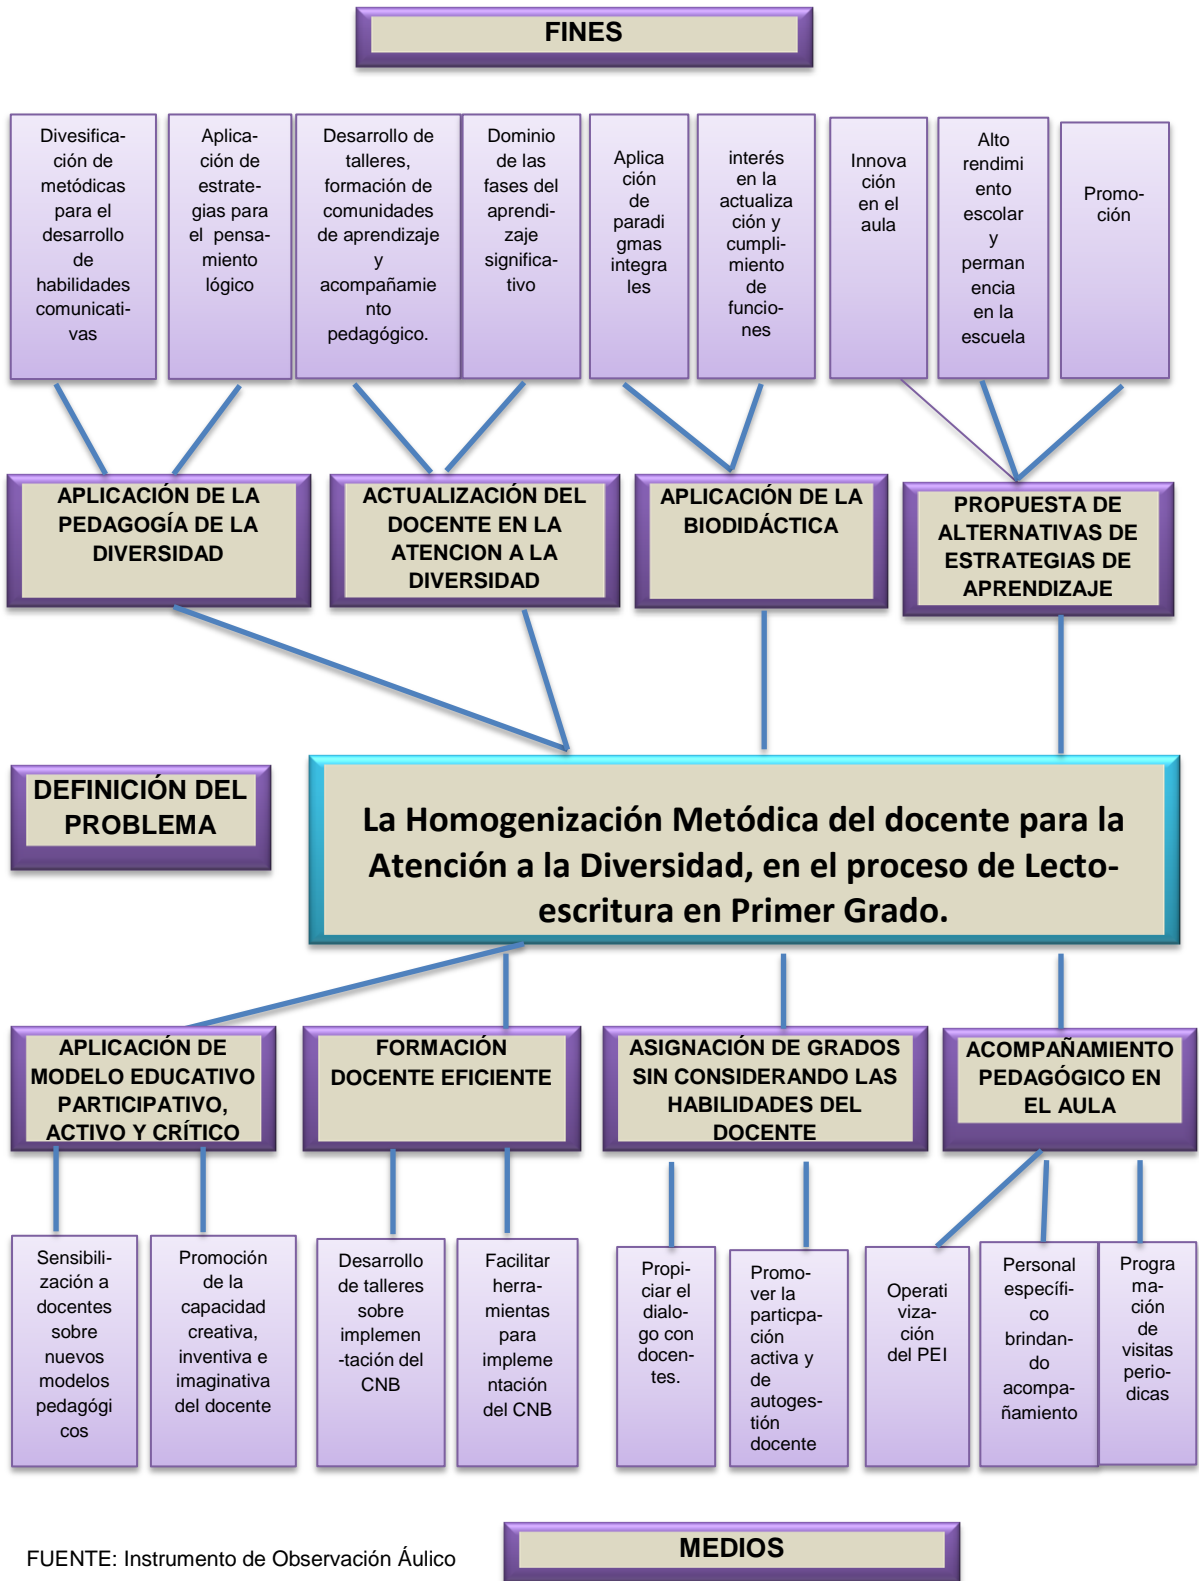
FINES

Divesificación de metódicas para el desarrollo de habilidades comunicativas

Aplicación de estrategias para el pensamiento lógico

Desarrollo de talleres, formación de comunidades de aprendizaje y acompañamiento pedagógico.

Dominio de las fases del aprendizaje significativo

Aplicación de paradigmas integrales

interés en la actualización y cumplimiento de funciones

Innovación en el aula

Alto rendimiento escolar y permanencia en la escuela

Promoción

APLICACIÓN DE LA PEDAGOGÍA DE LA DIVERSIDAD

ACTUALIZACIÓN DEL DOCENTE EN LA ATENCION A LA DIVERSIDAD

APLICACIÓN DE LA BIODIDÁCTICA

PROPUESTA DE ALTERNATIVAS DE ESTRATEGIAS DE APRENDIZAJE

DEFINICIÓN DEL PROBLEMA

La Homogenización Metódica del docente para la Atención a la Diversidad, en el proceso de Lecto-escritura en Primer Grado.

APLICACIÓN DE MODELO EDUCATIVO PARTICIPATIVO, ACTIVO Y CRÍTICO

FORMACIÓN DOCENTE EFICIENTE

ASIGNACIÓN DE GRADOS SIN CONSIDERANDO LAS HABILIDADES DEL DOCENTE

ACOMPAÑAMIENTO PEDAGÓGICO EN EL AULA

Sensibilización a docentes sobre nuevos modelos pedagógicos

Promoción de la capacidad creativa, inventiva e imaginativa del docente

Desarrollo de talleres sobre implementación del CNB

Facilitar herramientas para implementación del CNB

Propiciar el dialogo con docentes.

Promover la particpación activa y de autogestión docente

Operativización del PEI

Personal específico brindando acompañamiento

Programación de visitas periodicas

FUENTE: Instrumento de Observación Áulico

MEDIOS